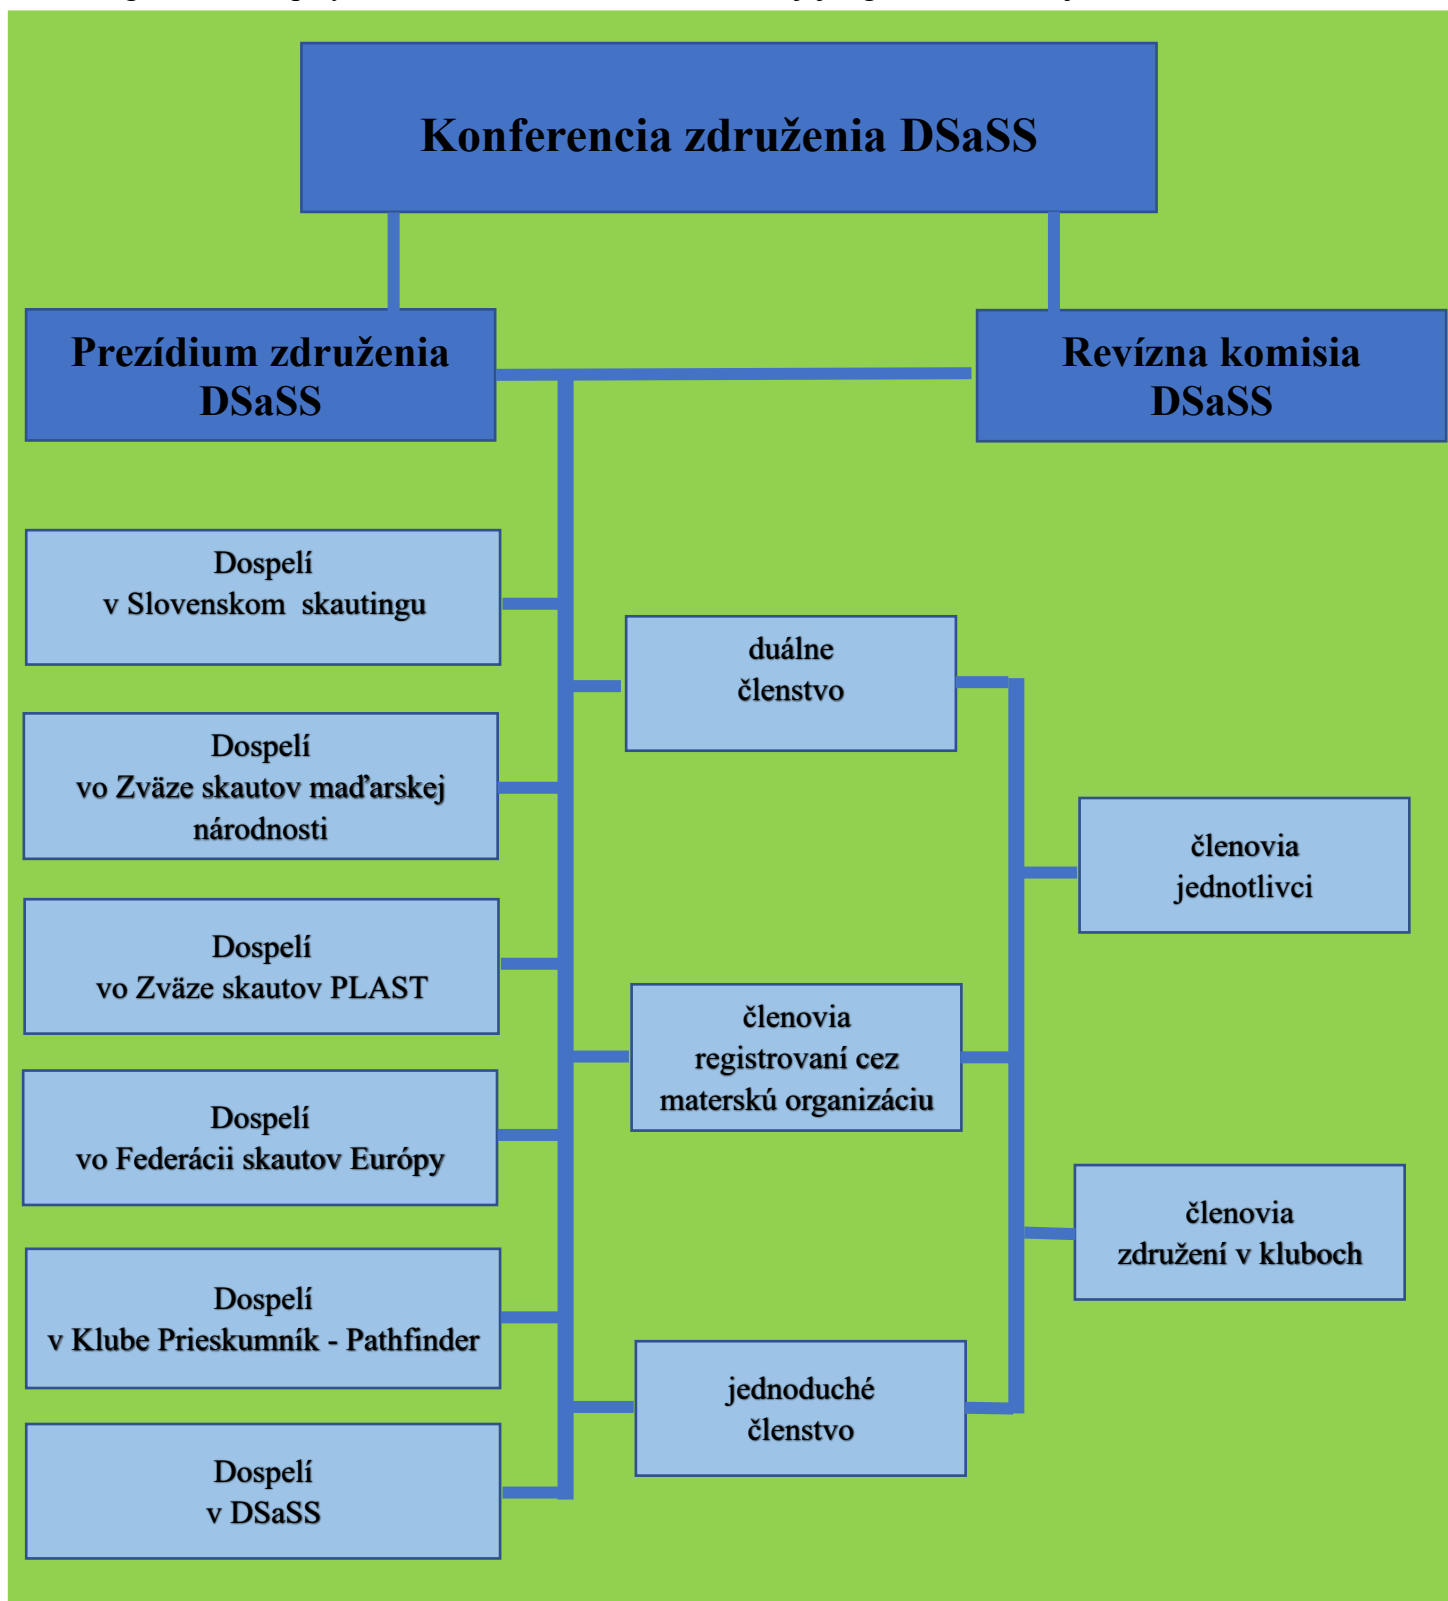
Konferencia združenia DSaSS

Prezídium združenia DSaSS

Revízna komisia DSaSS

Dospelí v Slovenskom skautingu

Dospelí vo Zväze skautov maďarskej národnosti

Dospelí vo Zväze skautov PLAST

Dospelí vo Federácii skautov Európy

Dospelí v Klube Prieskumník - Pathfinder

Dospelí v DSaSS

duálne členstvo

členovia registrovaní cez materskú organizáciu

jednoduché členstvo

členovia jednotlivci

členovia združení v kluboch